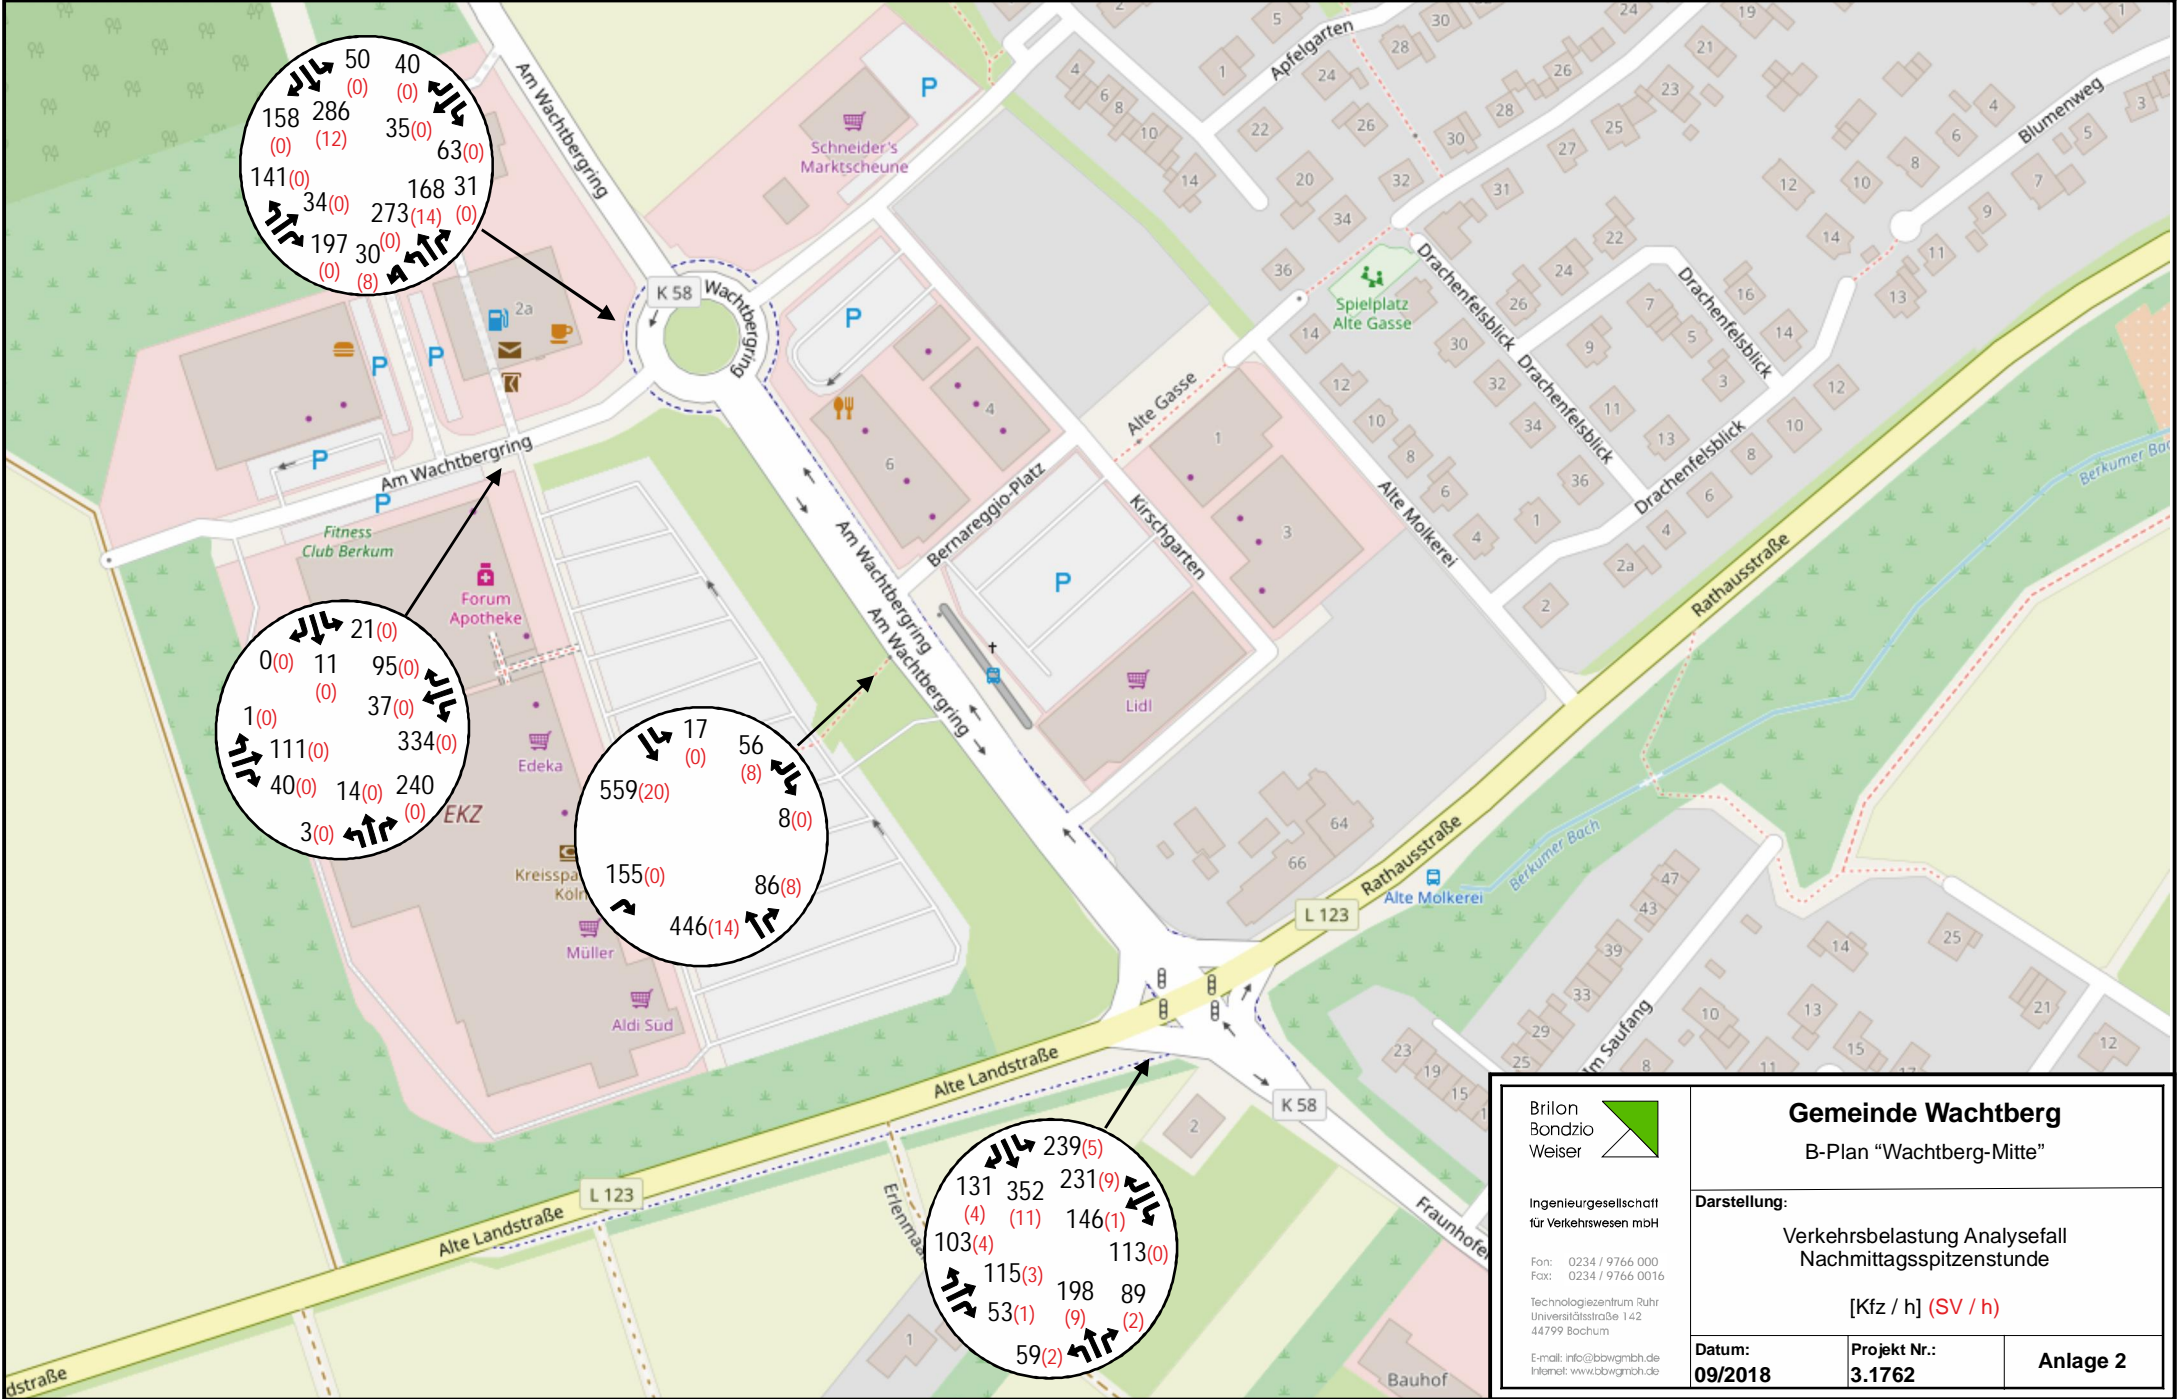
50 (0) 40 (0)
158 (0) 286 (12) 35(0) 63(0)
141(0) 34(0) 168 31 273(14) (0)
197 (0) 30(0) (8)

21(0)
0(0) 11 (0) 95(0)
37(0)
1(0) 334(0)
111(0)
40(0) 14(0) 240 (0)
3(0)

17 (0) 56 (8)
559(20) 8(0)
155(0) 86(8)
446(14)

239(5)
131 (4) 352 (11) 231(9)
146(1)
103(4) 113(0)
115(3)
53(1) 198 (9) 89 (2)
59(2)

Am Wachtbergring
K 58
Wachtbergring
Am Wachtbergring
Am Wachtbergring
Am Wachtbergring
Schneider's Marktscheune
Fitness Club Berkum
Forum Apotheke
Edeka
EKZ
Kreisspa Koln
Müller
Aldi Süd
Lidl
Bernareggio-Platz
Kirschgarten
Alte Gasse
Apfelgarten
Spielplatz Alte Gasse
Drachenfelsblick
Drachenfelsblick
Drachenfelsblick
Drachenfelsblick
Alte Molkerei
Alte Molkerei
Blumenweg
Rathausstraße
Rathausstraße
Berkumer Bach
Berkumer Bach
L 123
L 123
K 58
Alte Landstraße
Alte Landstraße
Erlenma
Fraunhofer
Im Saufang
Bauhof
dstraße
P P P P P P P

Brilon Bondzio Weiser
Ingenieurgesellschaft für Verkehrswesen mbH
Fon: 0234 / 9766 000
Fax: 0234 / 9766 0016
Technologiezentrum Ruhr Universitätsstraße 142 44799 Bochum
E-mail: info@bbwgmbh.de Internet: www.bbwgmbh.de

Gemeinde Wachtberg
B-Plan "Wachtberg-Mitte"
Darstellung:
Verkehrsbelastung Analysefall Nachmittagsspitzenstunde
[Kfz / h] (SV / h)
Datum: 09/2018
Projekt Nr.: 3.1762
Anlage 2